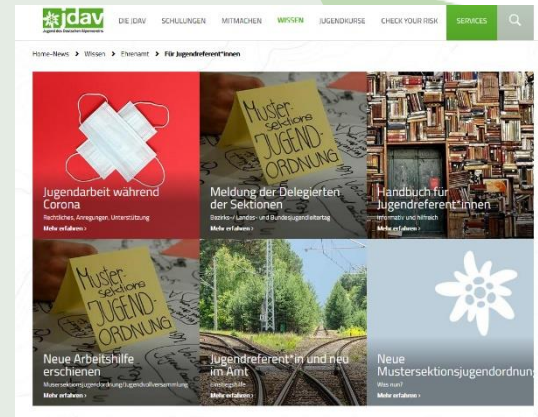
jdav
Jugend des Deutschen Alpenvereins

DIE JDAV SCHULUNGEN MITMACHEN WISSEN JUGENDKURSE CHECK YOUR RISK SERVICES

Home-News > Wissen > Ehrenamt > Für Jugendreferent*innen

Jugendarbeit während Corona
Rechtliches, Anregungen, Unterstützung
Mehr erfahren >

Muster-sektions JUGEND-ORDNUNG

Meldung der Delegierten der Sektionen
Bezirks-/ Landes- und Bundesjugendleitertag
Mehr erfahren >

Handbuch für Jugendreferent*innen
Informativ und hilfreich
Mehr erfahren >

Muster-sektions JUGEND-ORDNUNG

Neue Arbeitshilfe erschienen
Mustersektionsjugendordnung/Jugendvollversammlung
Mehr erfahren >

Jugendreferent*in und neu im Amt
Einstiegshilfe
Mehr erfahren >

Neue Mustersektionsjugendordnung
Was nun?
Mehr erfahren >